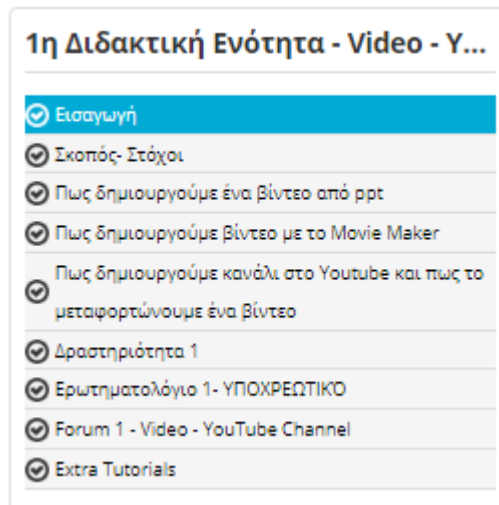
1η Διδακτική Ενότητα - Video - Y...

Εισαγωγή

Σκοπός- Στόχοι

Πως δημιουργούμε ένα βίντεο από ppt

Πως δημιουργούμε βίντεο με το Movie Maker

Πως δημιουργούμε κανάλι στο Youtube και πως το μεταφορτώνουμε ένα βίντεο

Δραστηριότητα 1

Ερωτηματολόγιο 1- ΥΠΟΧΡΕΩΤΙΚΟ

Forum 1 - Video - YouTube Channel

Extra Tutorials